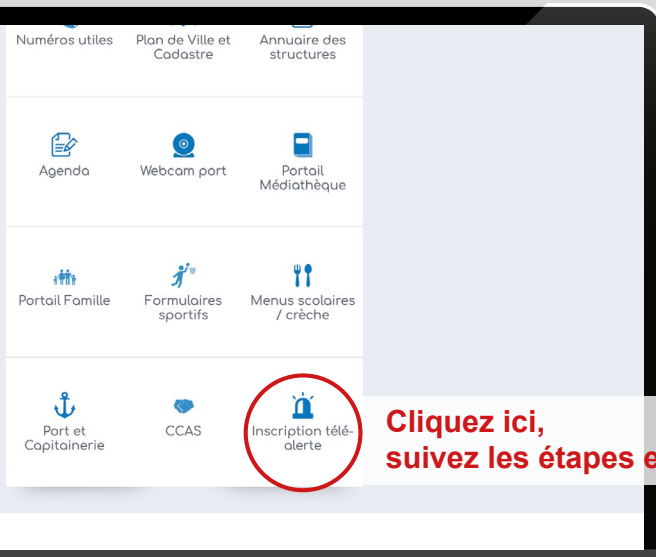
Numéros utiles

Plan de Ville et Cadastre

Annuaire des structures

Agenda

Webcam port

Portail Médiathèque

Portail Famille

Formulaires sportifs

Menus scolaires / crèche

Port et Capitainerie

CCAS

Inscription télé-alerte

Cliquez ici, suivez les étapes e